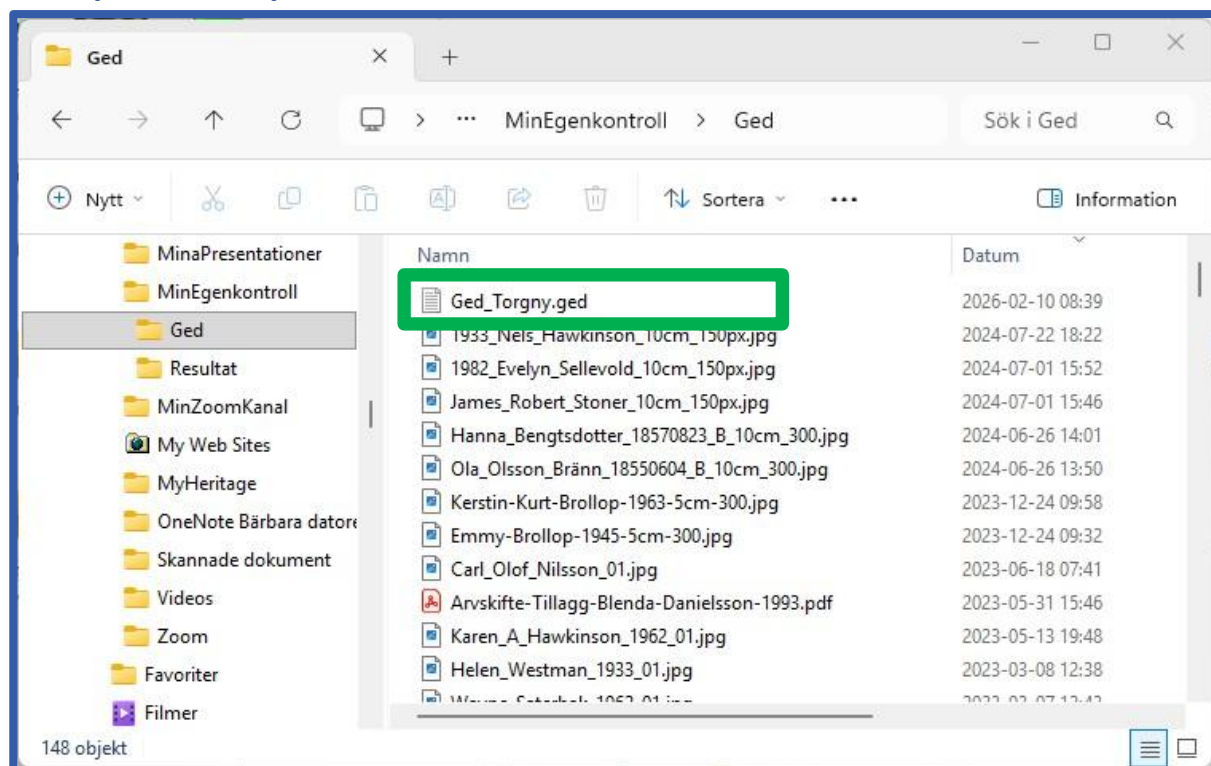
Ged

MinEgenkontroll > Ged

Sök i Ged

Nytt

Sortera

Information

MinaPresentationer
MinEgenkontroll
Ged
Resultat
MinZoomKanal
My Web Sites
MyHeritage
OneNote Bärbara dator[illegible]
Skannade dokument
Videos
Zoom
Favoriter
Filmer

| Namn | Datum |
|---|---|
| Ged_Torgny.ged | 2026-02-10 08:39 |
| 1933_Nels_Hawkinson_10cm_150px.jpg | 2024-07-22 18:22 |
| 1982_Evelyn_Sellevold_10cm_150px.jpg | 2024-07-01 15:52 |
| James_Robert_Stoner_10cm_150px.jpg | 2024-07-01 15:46 |
| Hanna_Bengtsdotter_18570823_B_10cm_300.jpg | 2024-06-26 14:01 |
| Ola_Olsson_Bränn_18550604_B_10cm_300.jpg | 2024-06-26 13:50 |
| Kerstin-Kurt-Brollop-1963-5cm-300.jpg | 2023-12-24 09:58 |
| Emmy-Brollop-1945-5cm-300.jpg | 2023-12-24 09:32 |
| Carl_Olof_Nilsson_01.jpg | 2023-06-18 07:41 |
| Arvskifte-Tillagg-Blenda-Danielsson-1993.pdf | 2023-05-31 15:46 |
| Karen_A_Hawkinson_1962_01.jpg | 2023-05-13 19:48 |
| Helen_Westman_1933_01.jpg | 2023-03-08 12:38 |
| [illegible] | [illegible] |

148 objekt